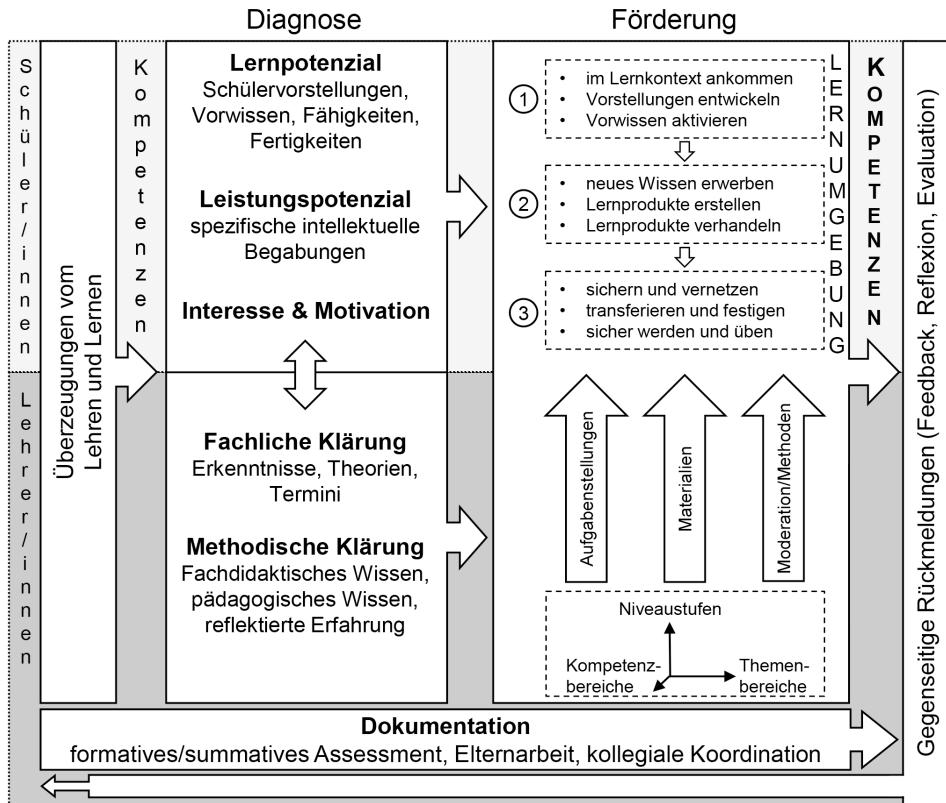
Diagnose

Förderung

Schüler/innen

Kompetenzen

Lernpotenzial
Schülervorstellungen, Vorwissen, Fähigkeiten, Fertigkeiten

Leistungspotenzial
spezifische intellektuelle Begabungen

Interesse & Motivation

1
• im Lernkontext ankommen
• Vorstellungen entwickeln
• Vorwissen aktivieren

2
• neues Wissen erwerben
• Lernprodukte erstellen
• Lernprodukte verhandeln

3
• sichern und vernetzen
• transferieren und festigen
• sicher werden und üben

LERNUMGEBUNG

KOMPETENZEN

Gegenseitige Rückmeldungen (Feedback, Reflexion, Evaluation)

Lehrer/innen

Überzeugungen vom Lehren und Lernen

Fachliche Klärung
Erkenntnisse, Theorien, Termini

Methodische Klärung
Fachdidaktisches Wissen, pädagogisches Wissen, reflektierte Erfahrung

Aufgabenstellungen

Materialien

Moderation/Methoden

Niveaustufen

Kompetenzbereiche

Themenbereiche

Dokumentation
formatives/summatives Assessment, Elternarbeit, kollegiale Koordination